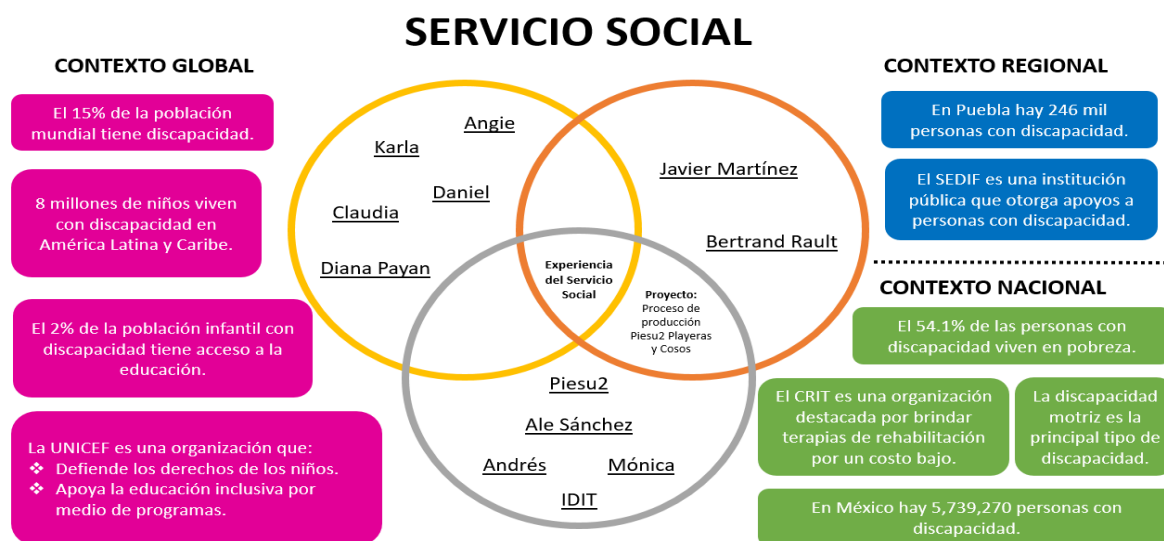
SERVICIO SOCIAL

CONTEXTO GLOBAL

El 15% de la población mundial tiene discapacidad.

8 millones de niños viven con discapacidad en América Latina y Caribe.

El 2% de la población infantil con discapacidad tiene acceso a la educación.

La UNICEF es una organización que:
❖ Defiende los derechos de los niños.
❖ Apoya la educación inclusiva por medio de programas.

Angie
Karla
Daniel
Claudia
Diana Payan

Javier Martínez
Bertrand Rault

Experiencia del Servicio Social

Proyecto: Proceso de producción Piesu2 Playeras y Cosos

Piesu2
Ale Sánchez
Andrés
Mónica
IDIT

CONTEXTO REGIONAL

En Puebla hay 246 mil personas con discapacidad.

El SEDIF es una institución pública que otorga apoyos a personas con discapacidad.

CONTEXTO NACIONAL

El 54.1% de las personas con discapacidad viven en pobreza.

El CRIT es una organización destacada por brindar terapias de rehabilitación por un costo bajo.

La discapacidad motriz es la principal tipo de discapacidad.

En México hay 5,739,270 personas con discapacidad.